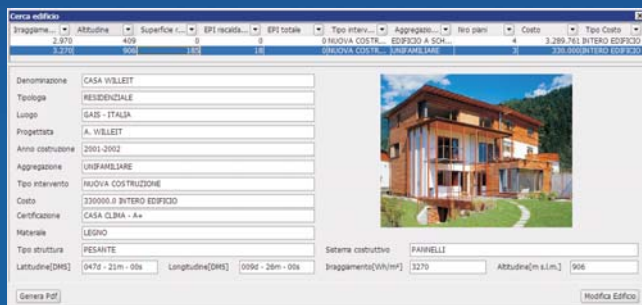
Cerca edificio

| Irraggiame... | Altitudine | Superficie r... | EPI riscald... | EPI totale | Tipo interv... | Aggregazio... | Nro piani | Costo | Tipo Costo |
|---|---|---|---|---|---|---|---|---|---|
| 2.970 | 409 | 0 | 0 | 0 | NUOVA COSTR... | EDIFICIO A SCH... | 4 | 3.289.761 | INTERO EDIFICIO |
| 3.270 | 906 | 185 | 18 | 0 | NUOVA COSTR... | UNIFAMILIARE | 3 | 330.000 | INTERO EDIFICIO |

Denominazione CASA WILLEIT
Tipologia RESIDENZIALE
Luogo GAIS - ITALIA
Progettista A. WILLEIT
Anno costruzione 2001-2002
Aggregazione UNIFAMILIARE
Tipo intervento NUOVA COSTRUZIONE
Costo 330000.0 INTERO EDIFICIO
Certificazione CASA CLIMA - A+
Materiale LEGNO
Tipo struttura PESANTE
Sistema costruttivo PANNELLI
Latitudine[DMS] 047d - 21m - 00s
Longitudine[DMS] 009d - 26m - 00s
Irraggiamento[Wh/m²] 3270
Altitudine[m s.l.m.] 906

Genera Pdf
Modifica Edificio